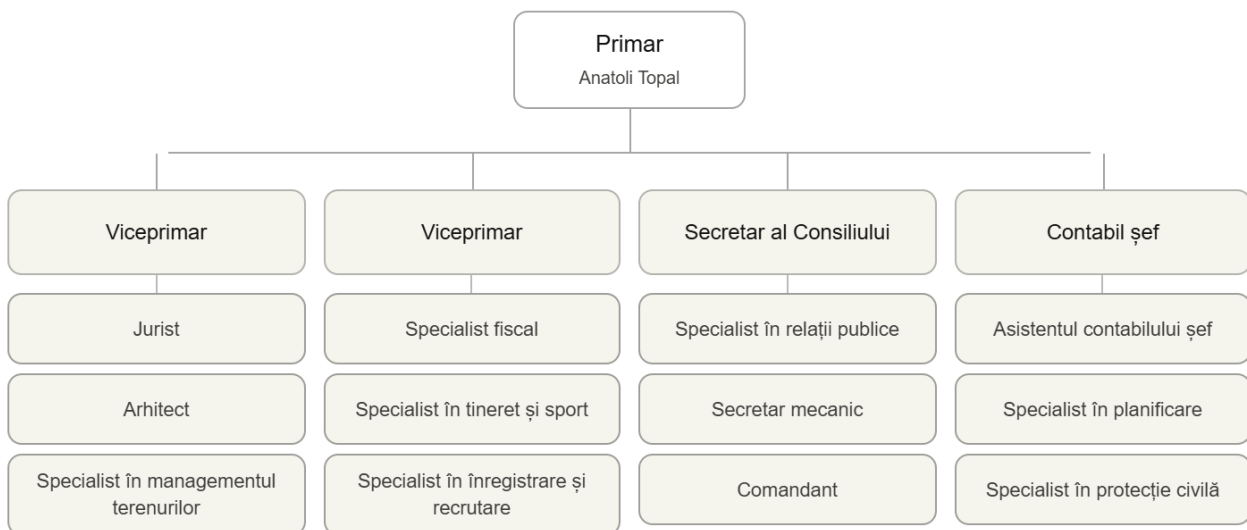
Primar
Anatoli Topal

Viceprimar

Jurist

Arhitect

Specialist în managementul terenurilor

Viceprimar

Specialist fiscal

Specialist în tineret și sport

Specialist în înregistrare și recrutare

Secretar al Consiliului

Specialist în relații publice

Secretar mecanic

Comandant

Contabil șef

Asistentul contabilului șef

Specialist în planificare

Specialist în protecție civilă